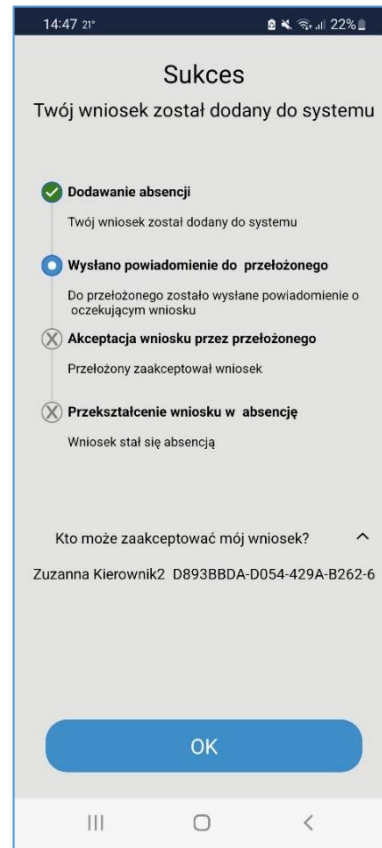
14:47 21° 22%

Sukces

Twój wniosek został dodany do systemu

Dodawanie absencji

Twój wniosek został dodany do systemu

Wysłano powiadomienie do przełożonego

Do przełożonego zostało wysłane powiadomienie o oczekującym wniosku

Akceptacja wniosku przez przełożonego

Przełożony zaakceptował wniosek

Przekształcenie wniosku w absencję

Wniosek stał się absencją

Kto może zaakceptować mój wniosek?

Zuzanna Kierownik2 D893BBDA-D054-429A-B262-6

OK